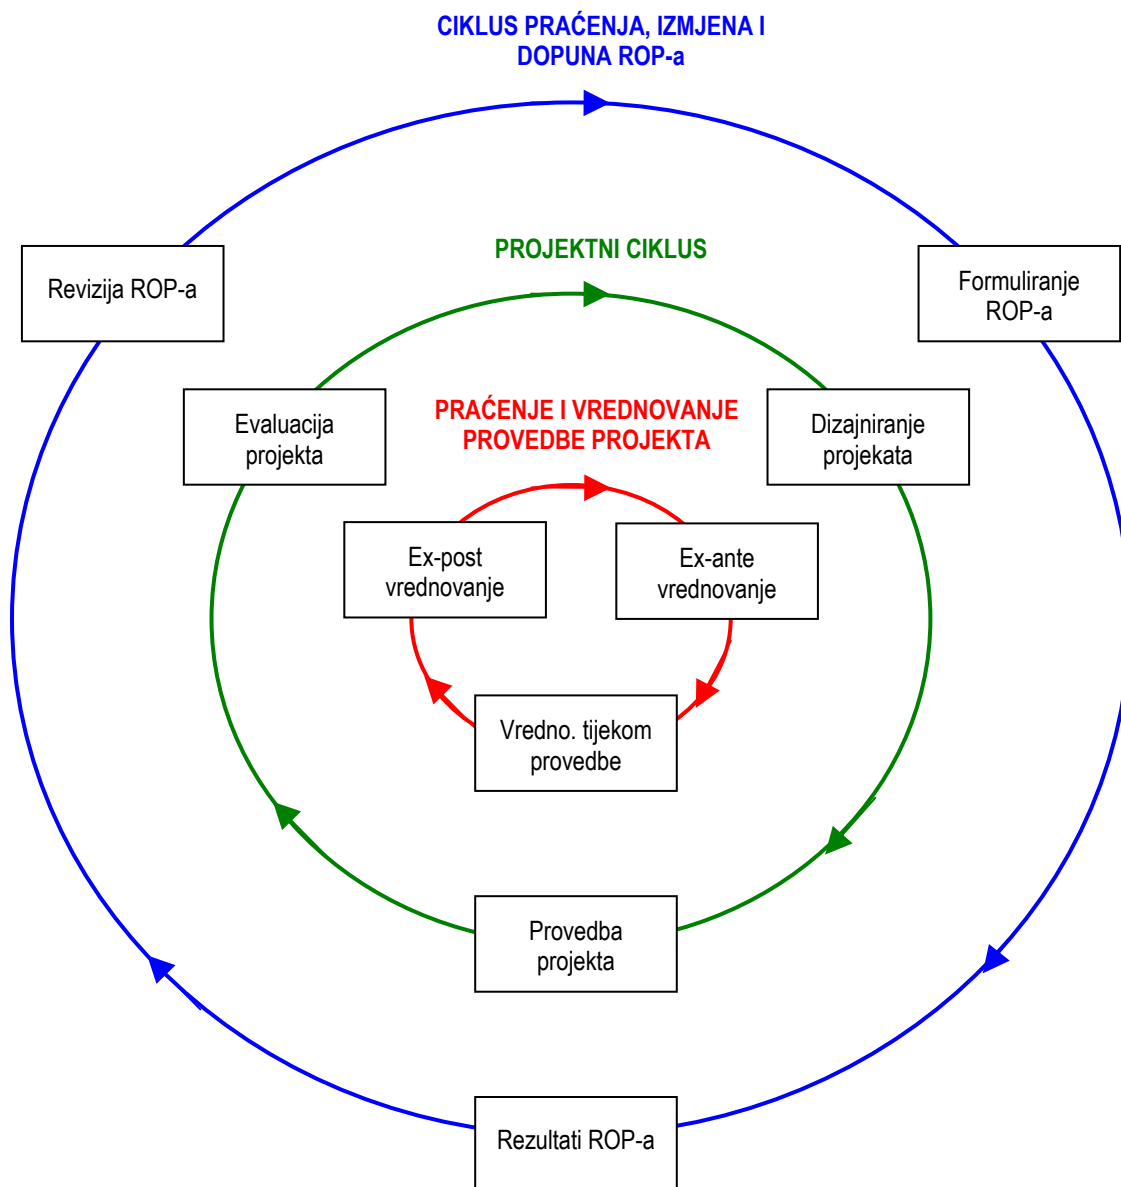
CIKLUS PRAĆENJA, IZMJENA I DOPUNA ROP-a

Revizija ROP-a

Formuliranje ROP-a

PROJEKTNI CIKLUS

Evaluacija projekta

Dizajniranje projekata

PRAĆENJE I VREDNOVANJE PROVEDBE PROJEKTA

Ex-post vrednovanje

Ex-ante vrednovanje

Vredno. tijekom provedbe

Provedba projekta

Rezultati ROP-a